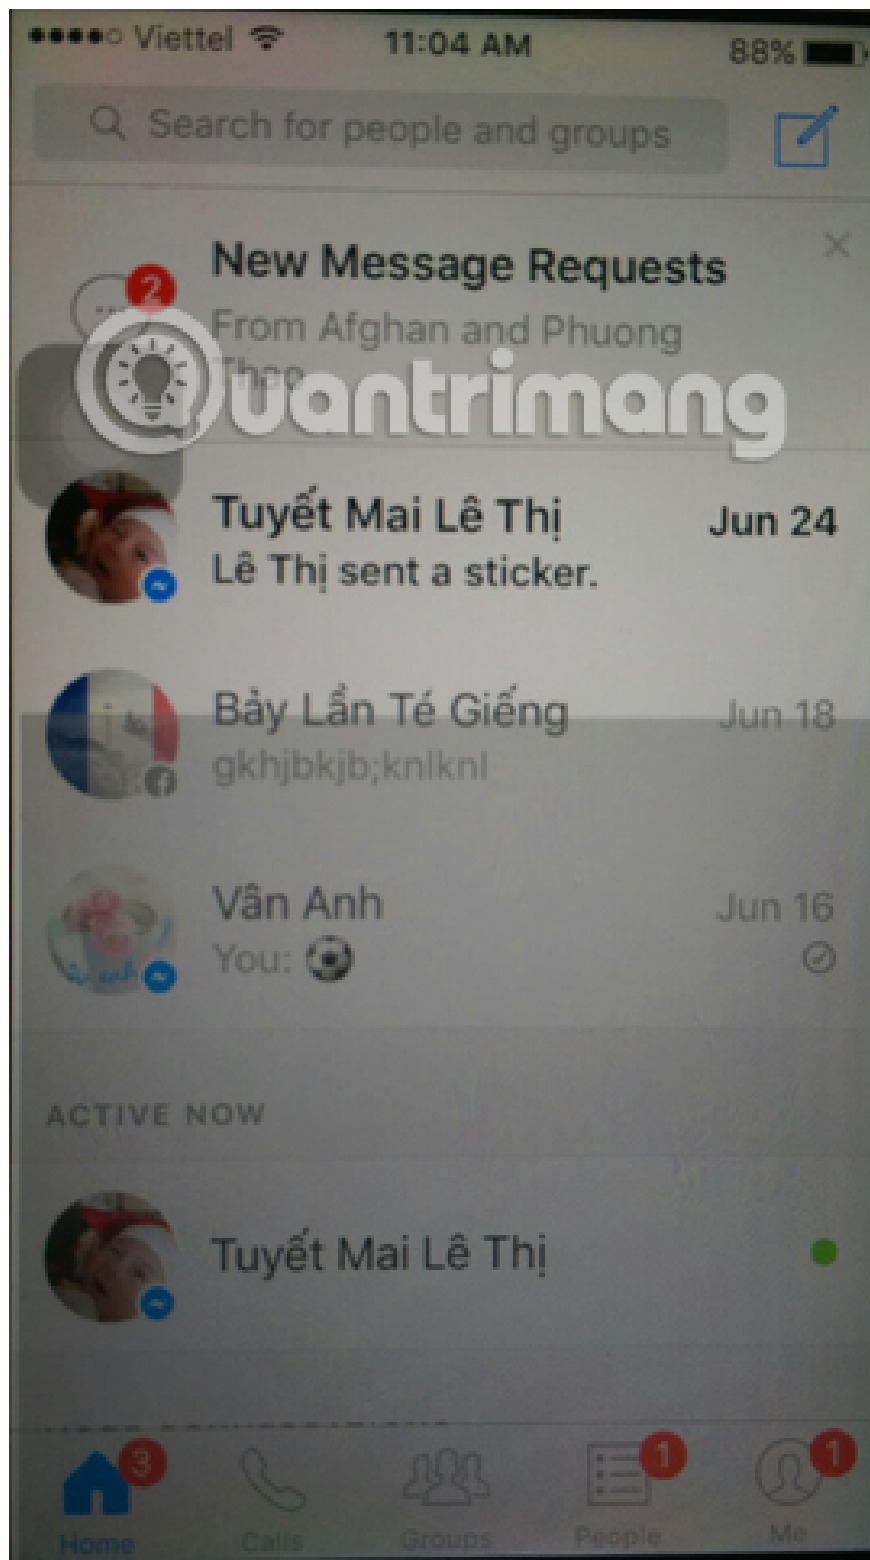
●●●●○ Viettel 11:04 AM 88%

Search for people and groups

2
New Message Requests
From Afghan and Phuong Thao

uantrimang

Tuyết Mai Lê Thị Jun 24
Lê Thị sent a sticker.

Bảy Lần Té Giếng Jun 18
gkhjbkjb;knlknl

Vân Anh Jun 16
You: ⚽

ACTIVE NOW

Tuyết Mai Lê Thị

3 Home
Calls
Groups
1 People
1 Me